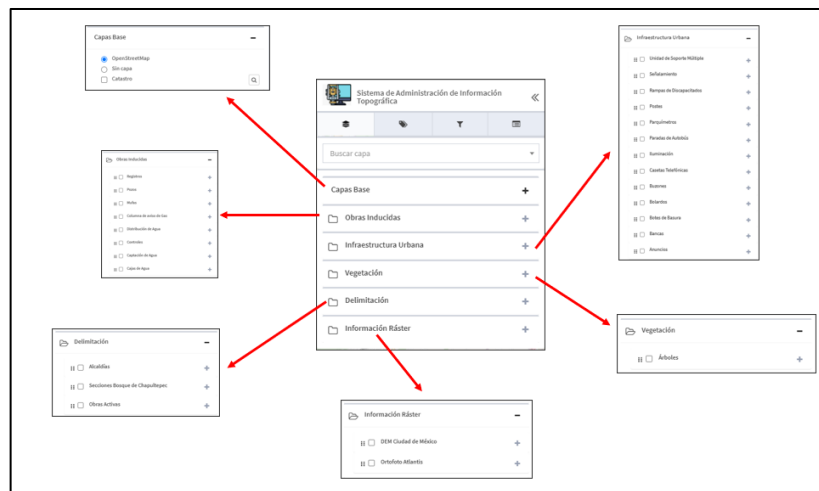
Capas Base
OpenStreetMap
Sin capa
Catastro

Sistema de Administración de Información Topográfica
Buscar capa
Capas Base
Obras Inducidas
Infraestructura Urbana
Vegetación
Delimitación
Información Ráster

Obras Inducidas
Registros
Pozos
Muros
Columnas de orios de Gas
Distribución de Agua
Controles
Captación de Agua
Cajas de Agua

Infraestructura Urbana
Unidad de Soporte Múltiple
Señalamiento
Rampas de Discapacitados
Postes
Parquímetros
Paradas de Autobús
Iluminación
Casetas Telefónicas
Buzones
Bolardos
Botes de Basura
Bancas
Anuncios

Vegetación
Árboles

Delimitación
Alcaldías
Secciones Bosque de Chapultepec
Obras Activas

Información Ráster
DEM Ciudad de México
Ortofoto Atlantis